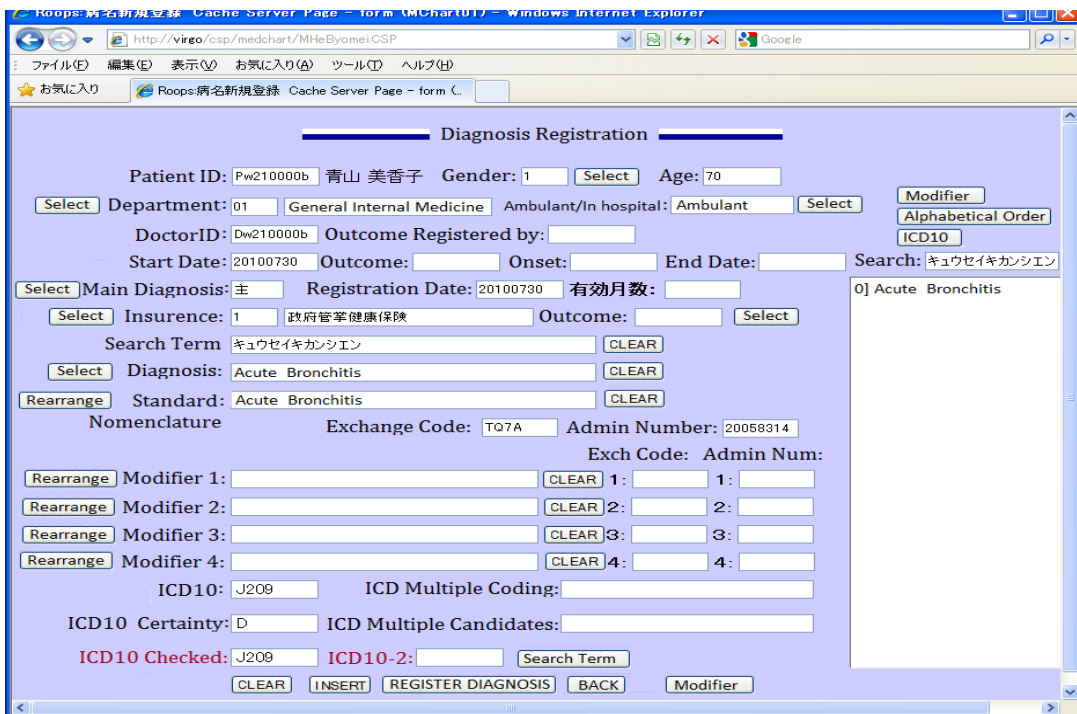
Roops:病名新規登録 Cache Server Page - form (MChart01) - Windows Internet Explorer
http://virgo/csp/medchart/MHeByomei.CSP
Google
ファイル(F) 編集(E) 表示(V) お気に入り(A) ツール(T) ヘルプ(H)
お気に入り
Roops:病名新規登録 Cache Server Page - form (..

Diagnosis Registration

Patient ID: Pw210000b 青山 美香子 Gender: 1 Select Age: 70
Select Department: 01 General Internal Medicine Ambulant/In hospital: Ambulant Select
Modifier
Alphabetical Order
ICD10
DoctorID: Dw210000b Outcome Registered by:
Start Date: 20100730 Outcome: Onset: End Date:
Search: キュウセイキカンシエン
Select Main Diagnosis: 主 Registration Date: 20100730 有効月数:
0] Acute Bronchitis
Select Insurence: 1 政府管掌健康保険 Outcome: Select
Search Term キュウセイキカンシエン CLEAR
Select Diagnosis: Acute Bronchitis CLEAR
Rearrange Standard: Acute Bronchitis CLEAR
Nomenclature
Exchange Code: TQ7A Admin Number: 20058314
Exch Code: Admin Num:
Rearrange Modifier 1: CLEAR 1: 1:
Rearrange Modifier 2: CLEAR 2: 2:
Rearrange Modifier 3: CLEAR 3: 3:
Rearrange Modifier 4: CLEAR 4: 4:
ICD10: J209 ICD Multiple Coding:
ICD10 Certainty: D ICD Multiple Candidates:
ICD10 Checked: J209 ICD10-2: Search Term
CLEAR INSERT REGISTER DIAGNOSIS BACK Modifier